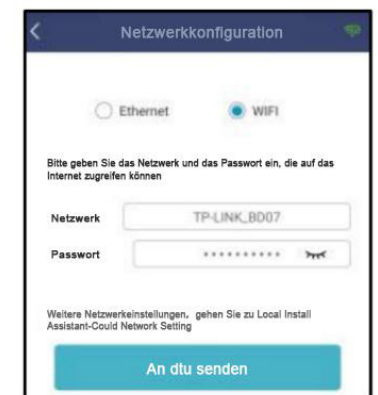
Netzwerkkonfiguration

Ethernet WIFI

Bitte geben Sie das Netzwerk und das Passwort ein, die auf das Internet zugreifen können

Netzwerk TP-LINK_BD07

Passwort ••••••••••

Weitere Netzwerkeinstellungen, gehen Sie zu Local Install Assistant-Could Network Setting

An dtu senden